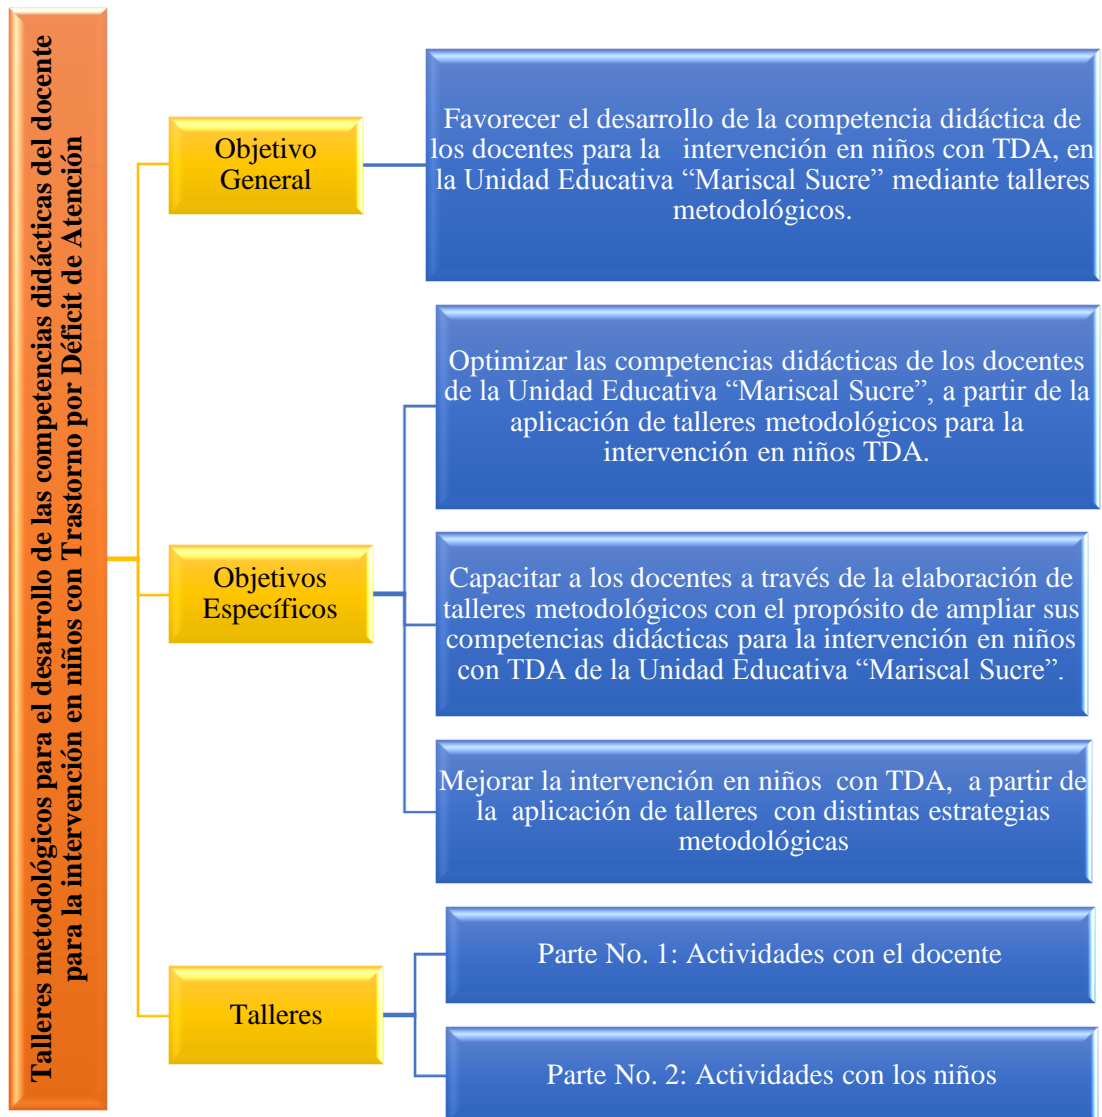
Talleres metodológicos para el desarrollo de las competencias didácticas del docente para la intervención en niños con Trastorno por Déficit de Atención

Objetivo General

Favorecer el desarrollo de la competencia didáctica de los docentes para la intervención en niños con TDA, en la Unidad Educativa “Mariscal Sucre” mediante talleres metodológicos.

Objetivos Específicos

Optimizar las competencias didácticas de los docentes de la Unidad Educativa “Mariscal Sucre”, a partir de la aplicación de talleres metodológicos para la intervención en niños TDA.

Capacitar a los docentes a través de la elaboración de talleres metodológicos con el propósito de ampliar sus competencias didácticas para la intervención en niños con TDA de la Unidad Educativa “Mariscal Sucre”.

Mejorar la intervención en niños con TDA, a partir de la aplicación de talleres con distintas estrategias metodológicas

Talleres

Parte No. 1: Actividades con el docente

Parte No. 2: Actividades con los niños